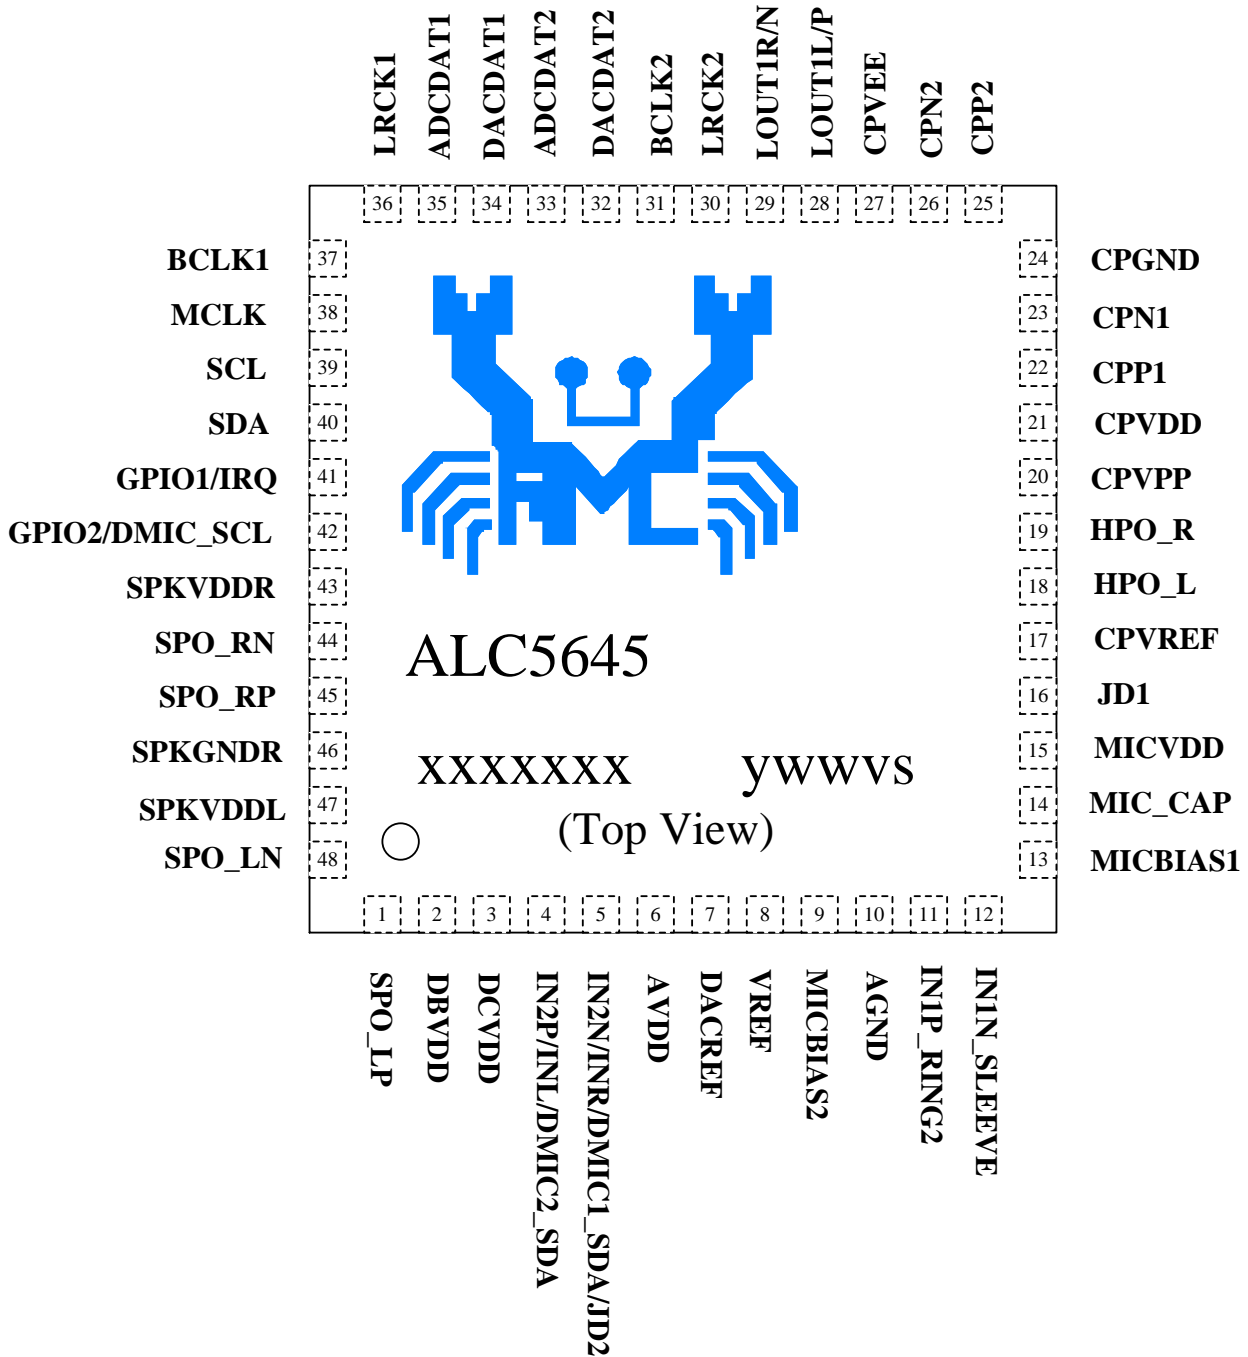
LRCK1 ADCDAT1 DACDAT1 ADCDAT2 DACDAT2 BCLK2 LRCK2 LOUT1R/N LOUT1L/P CPVEE CPN2 CPP2

36 35 34 33 32 31 30 29 28 27 26 25

BCLK1 37
MCLK 38
SCL 39
SDA 40
GPIO1/IRQ 41
GPIO2/DMIC_SCL 42
SPKVDDR 43
SPO_RN 44
SPO_RP 45
SPKGNDR 46
SPKVDDL 47
SPO_LN 48

24 CPGND
23 CPN1
22 CPP1
21 CPVDD
20 CPVPP
19 HPO_R
18 HPO_L
17 CPVREF
16 JD1
15 MICVDD
14 MIC_CAP
13 MICBIAS1

ALC5645

XXXXXXX ywwvs

(Top View)

1 2 3 4 5 6 7 8 9 10 11 12

SPO_LP DBVDD DCVDD IN2P/INL/DMIC2_SDA IN2N/INR/DMIC1_SDA/JD2 AVDD DACREF VREF MICBIAS2 AGND IN1P_RING2 IN1N_SLEEVE